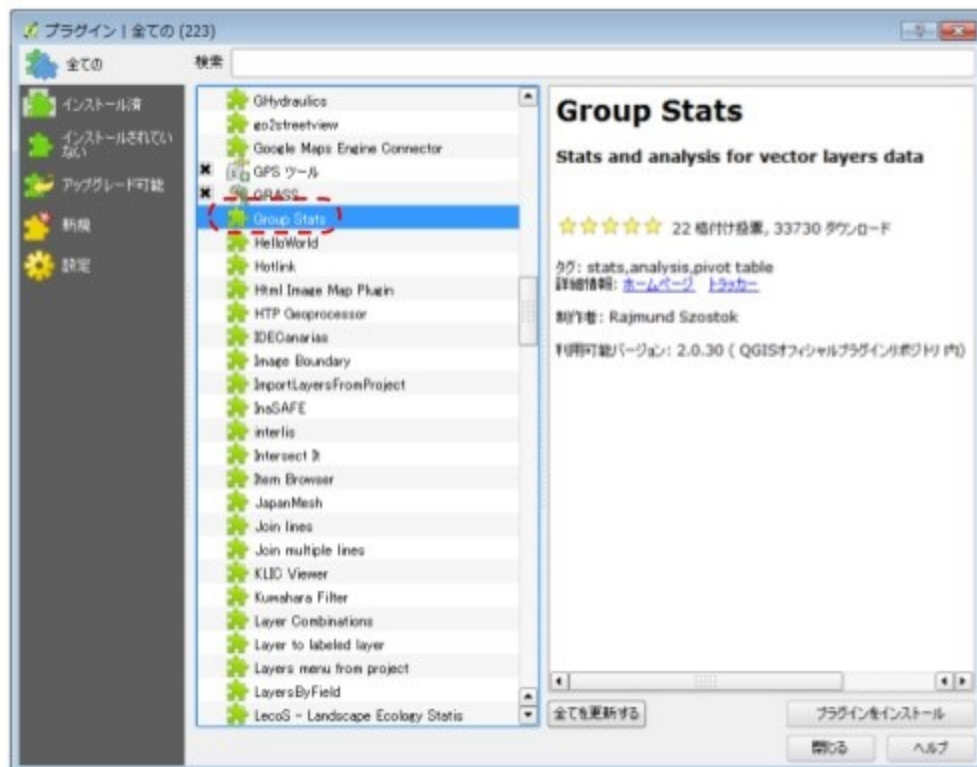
プラグイン | 全ての (223)

全ての
インストール済
インストールされていない
アップグレード可能
新規
設定

検索

GHydraulics
go2streetview
Google Maps Engine Connector
GPS ツール
GRASS
Group Stats
HelloWorld
Hotlink
Html Image Map Plugin
HTP Geoprocessor
IDECanarias
Image Boundary
ImportLayersFromProject
InaSAFE
interlis
Intersect It
Item Browser
JapanMesh
Join lines
Join multiple lines
KLIC Viewer
Kumahara Filter
Layer Combinations
Layer to labeled layer
Layers menu from project
LayersByField
LecoS - Landscape Ecology Statis

Group Stats

Stats and analysis for vector layers data

22 格付け投票, 33730 ダウンロード

タグ: stats,analysis,pivot table
詳細情報: ホームページ トラッカー

制作者: Rajmund Szostok

利用可能バージョン: 2.0.30 ( QGISオフィシャルプラグインリポジトリ 内)

全てを更新する
プラグインをインストール
閉じる
ヘルプ